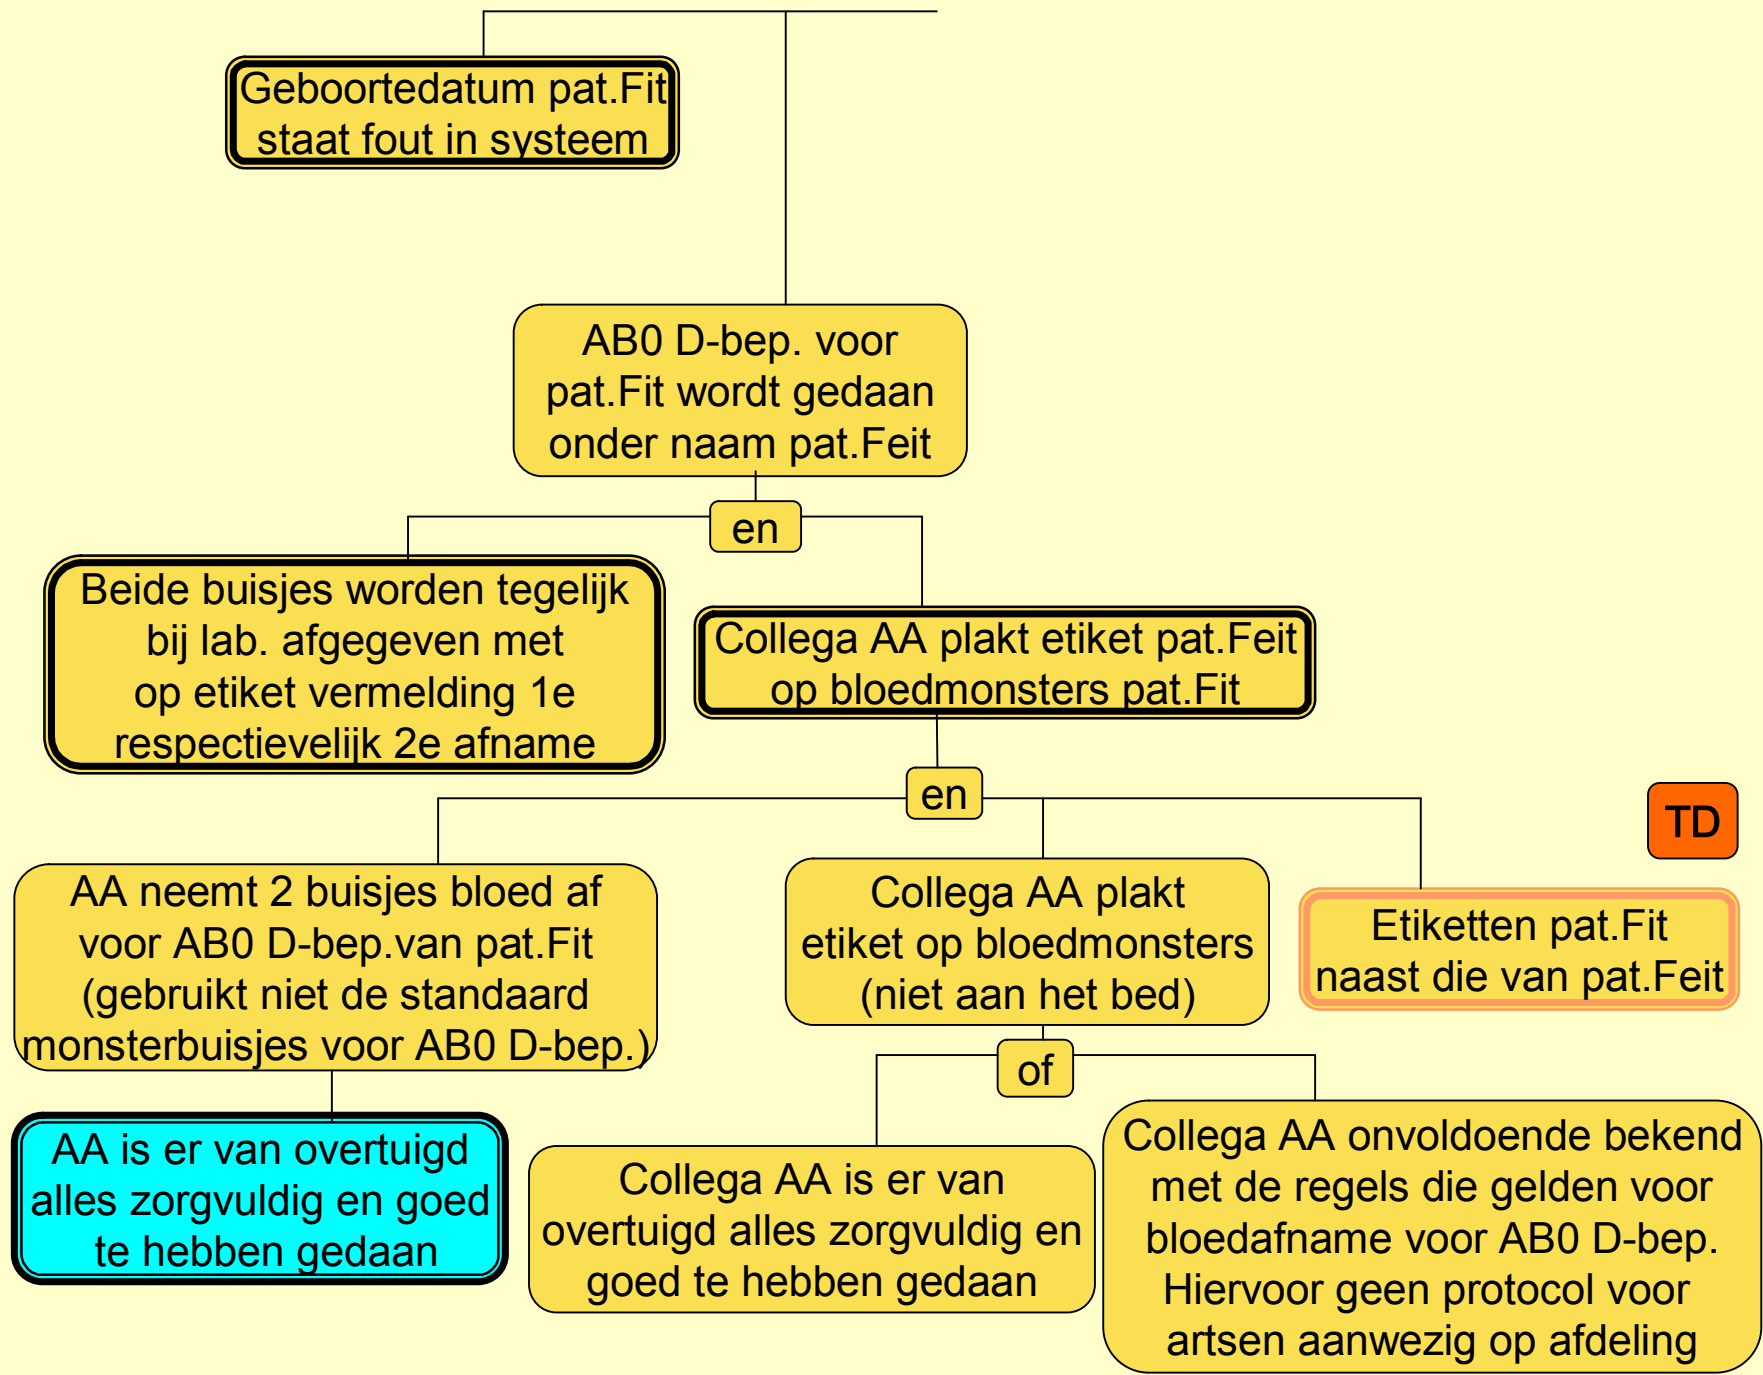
Geboortedatum pat.Fit staat fout in systeem

AB0 D-bep. voor pat.Fit wordt gedaan onder naam pat.Feit

en

Beide buisjes worden tegelijk bij lab. afgegeven met op etiket vermelding 1e respectievelijk 2e afname

Collega AA plakt etiket pat.Feit op bloedmonsters pat.Fit

en

TD

AA neemt 2 buisjes bloed af voor AB0 D-bep.van pat.Fit (gebruikt niet de standaard monsterbuisjes voor AB0 D-bep.)

Collega AA plakt etiket op bloedmonsters (niet aan het bed)

Etiketten pat.Fit naast die van pat.Feit

of

AA is er van overtuigd alles zorgvuldig en goed te hebben gedaan

Collega AA is er van overtuigd alles zorgvuldig en goed te hebben gedaan

Collega AA onvoldoende bekend met de regels die gelden voor bloedafname voor AB0 D-bep. Hiervoor geen protocol voor artsen aanwezig op afdeling